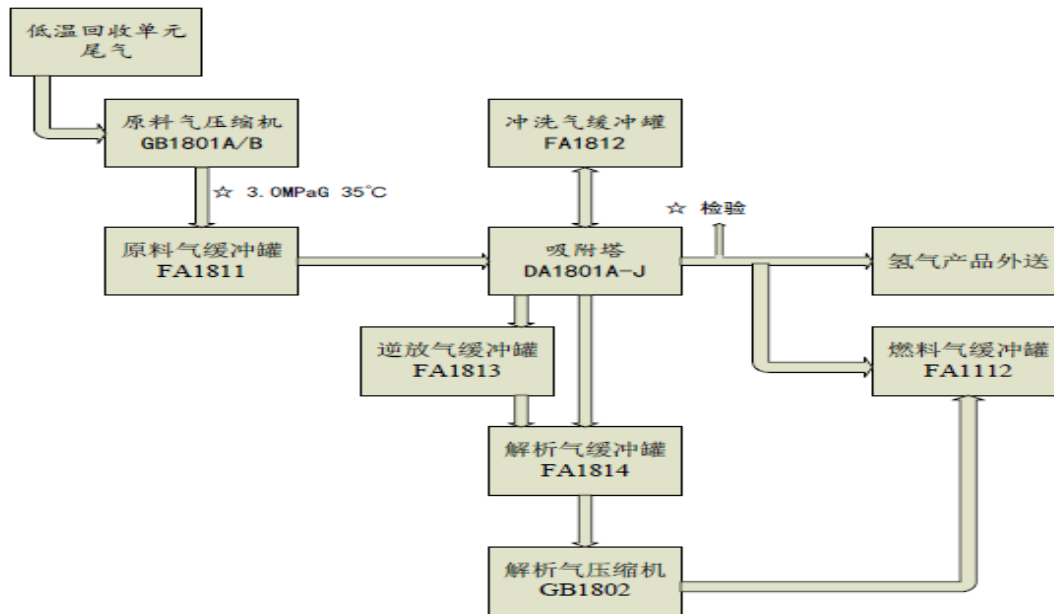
低温回收单元尾气

原料气压缩机
GB1801A/B

☆ 3.0MPaG 35°C

原料气缓冲罐
FA1811

冲洗气缓冲罐
FA1812

☆ 检验

吸附塔
DA1801A-J

氢气产品外送

逆放气缓冲罐
FA1813

燃料气缓冲罐
FA1112

解析气缓冲罐
FA1814

解析气压缩机
GB1802